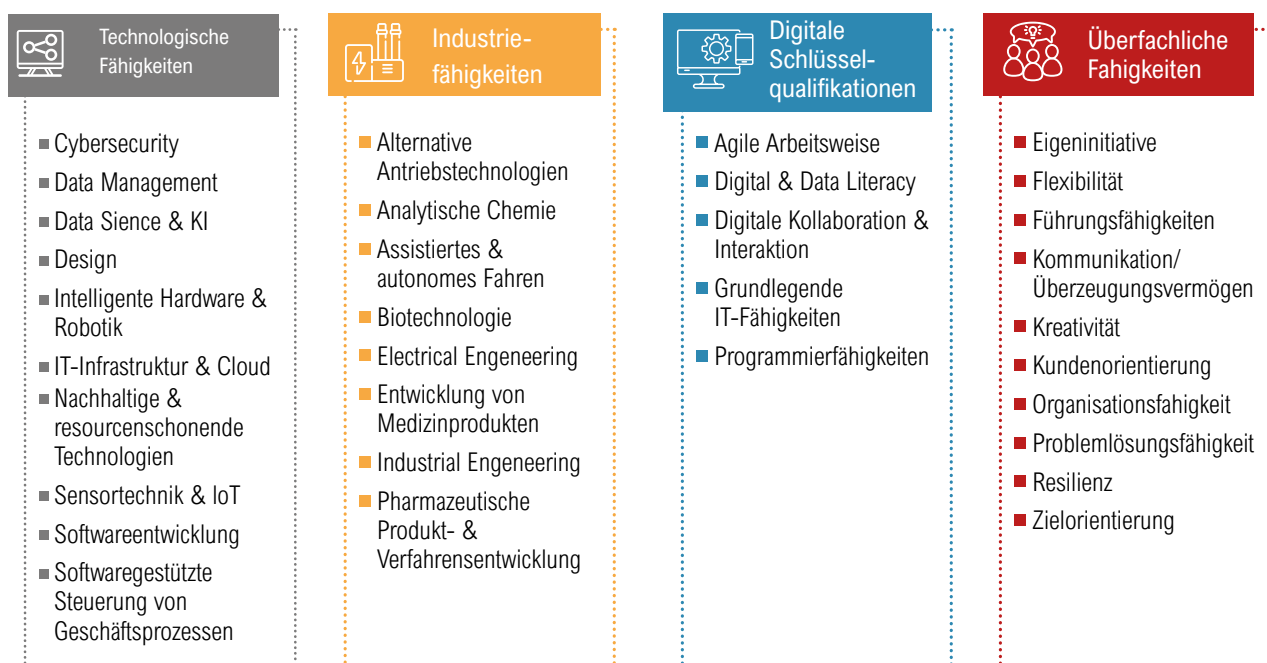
Technologische Fähigkeiten

- Cybersecurity
- Data Management
- Data Sience & KI
- Design
- Intelligente Hardware & Robotik
- IT-Infrastruktur & Cloud
- Nachhaltige & resourcenschonende Technologien
- Sensortechnik & IoT
- Softwareentwicklung
- Softwaregestützte Steuerung von Geschäftsprozessen

Industriefähigkeiten

- Alternative Antriebstechnologien
- Analytische Chemie
- Assistiertes & autonomes Fahren
- Biotechnologie
- Electrical Engeneering
- Entwicklung von Medizinprodukten
- Industrial Engeneering
- Pharmazeutische Produkt- & Verfahrensentwicklung

Digitale Schlüsselqualifikationen

- Agile Arbeitsweise
- Digital & Data Literacy
- Digitale Kollaboration & Interaktion
- Grundlegende IT-Fähigkeiten
- Programmierfähigkeiten

Überfachliche Fahigkeiten

- Eigeninitiative
- Flexibilität
- Führungsfähigkeiten
- Kommunikation/ Überzeugungsvermögen
- Kreativität
- Kundenorientierung
- Organisationsfahigkeit
- Problemlösungsfähigkeit
- Resilienz
- Zielorientierung